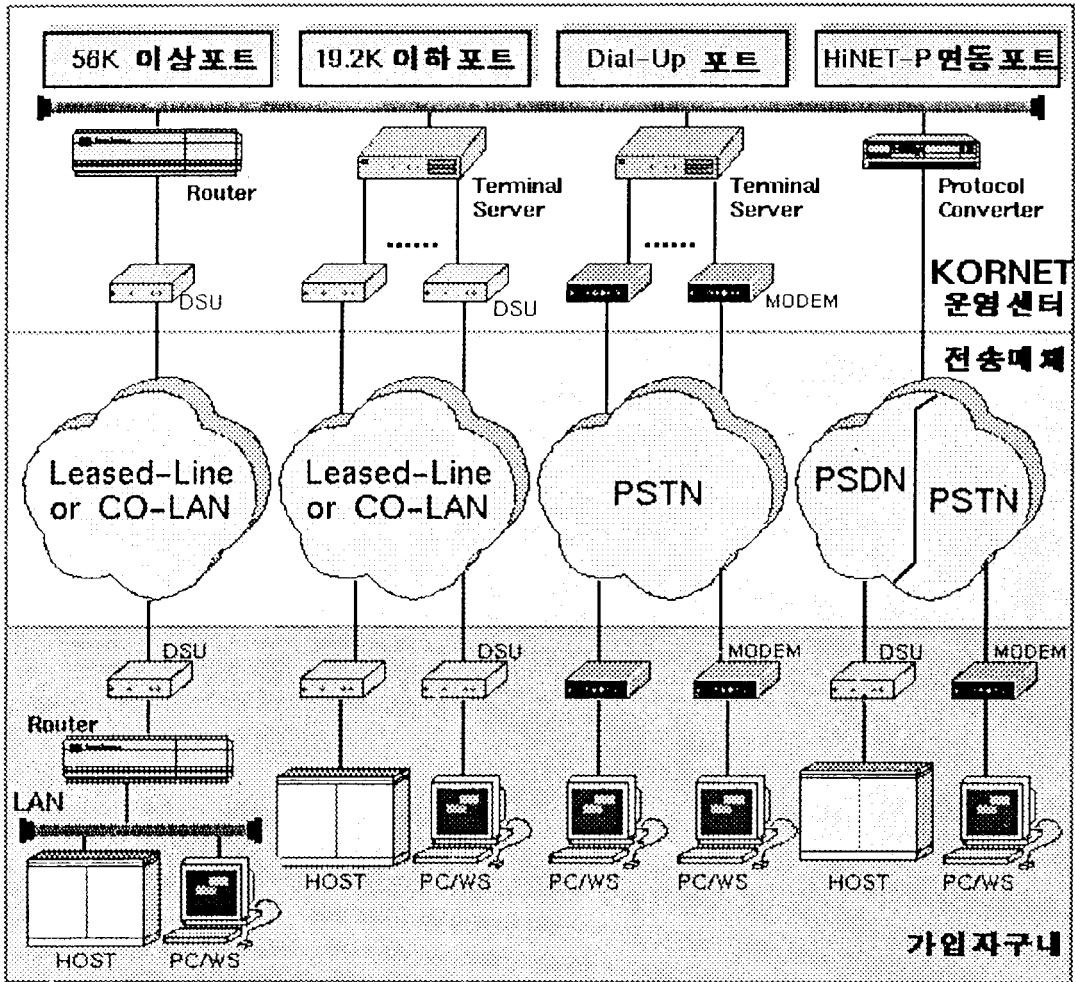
56K 이상포트

19.2K 이하포트

Dial-Up 포트

HiNET-P 연동포트

Router

Terminal Server

Terminal Server

Protocol Converter

......

......

DSU

DSU

MODEM

KORNET 운영센터

전송매체

Leased-Line or CO-LAN

Leased-Line or CO-LAN

PSTN

PSDN

PSTN

DSU

DSU

MODEM

DSU

MODEM

Router

LAN

HOST

PC/WS

HOST

PC/WS

PC/WS

PC/WS

HOST

PC/WS

가입자구내